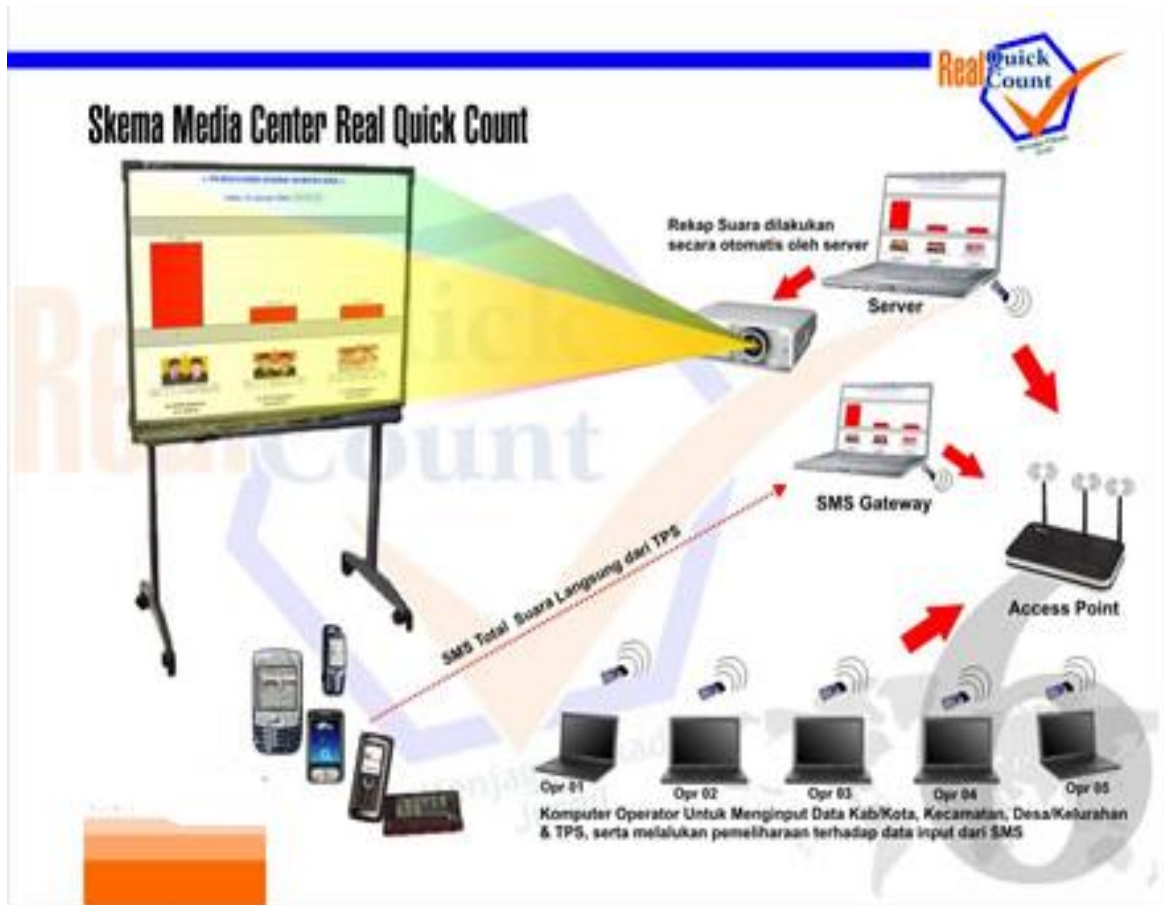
Real Quick Count

Skema Media Center Real Quick Count

Rekap Suara dilakukan secara otomatis oleh server

Server

SMS Gateway

Access Point

SMS Total Suara Langsung dari TPS

Opr 01

Opr 02

Opr 03

Opr 04

Opr 05

Komputer Operator Untuk Menginput Data Kab/Kota, Kecamatan, Desa/Kelurahan & TPS, serta melalukan pemeliharaan terhadap data input dari SMS